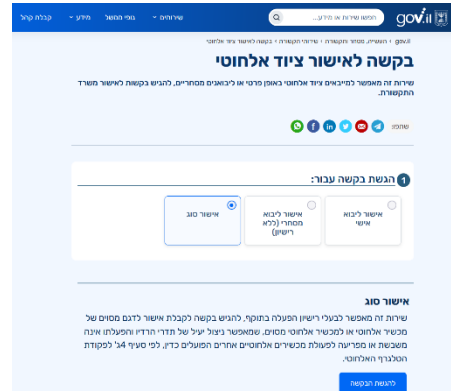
gov.il

חפשו שירות או מידע...

שירותים

גופי ממשל

מידע

קבלת קהל

gov.il > המשרדים, פעולות ותקשורת > שירותי תקשורת > בקשה לאישור ציוד אלחוטי

בקשה לאישור ציוד אלחוטי

שירות זה מאפשר למייבאים ציוד אלחוטי באופן פרטי או ליבואנים מסחריים, להגיש בקשה לאישור משרד התקשורת.

שתפו:

1 הגשת בקשה עבור:

אישור ליבוא אישי

אישור ליבוא מסחרי (ללא רישיון)

אישור סוג

אישור סוג

שירות זה מאפשר לבעלי רישיון הפעלה בתוקף, להגיש בקשה לקבלת אישור לדגם מסוים של מכשיר אלחוטי או למכשיר אלחוטי מסוים. שמאפשר ניצול יעיל של תדרי הרדיו והפעלתו אינה משבשת או מפריעה לפעולת מכשירים אלחוטיים אחרים הפועלים כדין, לפי סעיף 4ג' לפקודת הטלגרף האלחוטי.

להגשת הבקשה